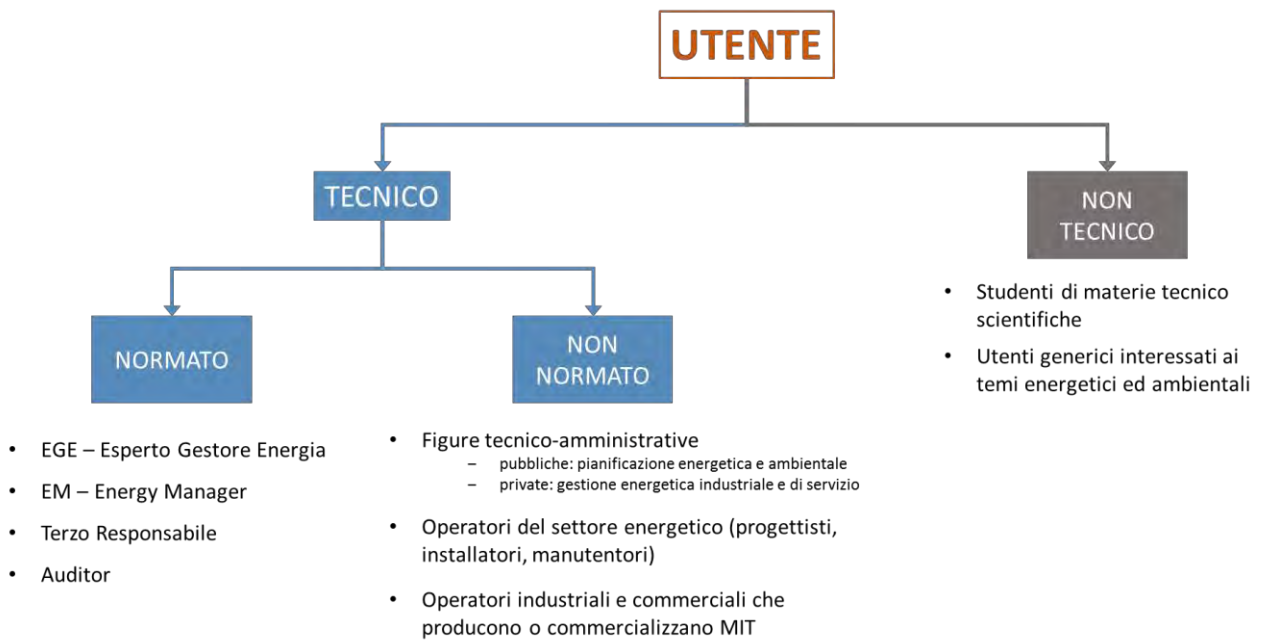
UTENTE

TECNICO

NON TECNICO

NORMATO

NON NORMATO

- EGE – Esperto Gestore Energia
- EM – Energy Manager
- Terzo Responsabile
- Auditor

- Figure tecnico-amministrative
  - pubbliche: pianificazione energetica e ambientale
  - private: gestione energetica industriale e di servizio
- Operatori del settore energetico (progettisti, installatori, manutentori)
- Operatori industriali e commerciali che producono o commercializzano MIT

- Studenti di materie tecnico scientifiche
- Utenti generici interessati ai temi energetici ed ambientali